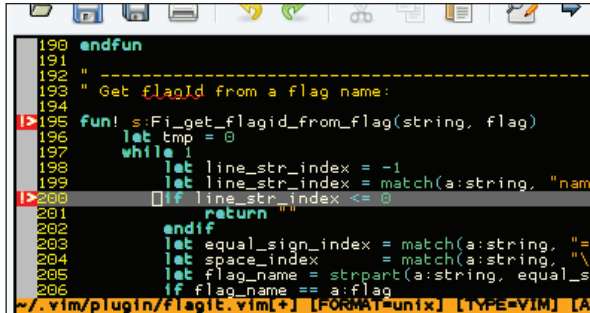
190 endfun
191
192 " -------------------------------------------------------
193 " Get flagId from a flag name:
194
195 fun! s:Fi_get_flagid_from_flag(string, flag)
196 let tmp = 0
197 while 1
198 let line_str_index = -1
199 let line_str_index = match(a:string, "nam
200 if line_str_index <= 0
201 return ""
202 endif
203 let equal_sign_index = match(a:string, "=
204 let space_index = match(a:string, "\
205 let flag_name = strpart(a:string, equal_s
206 if flag_name == a:flag
~/.vim/plugin/flagit.vim[+] [FORMAT=unix] [TYPE=VIM] [A